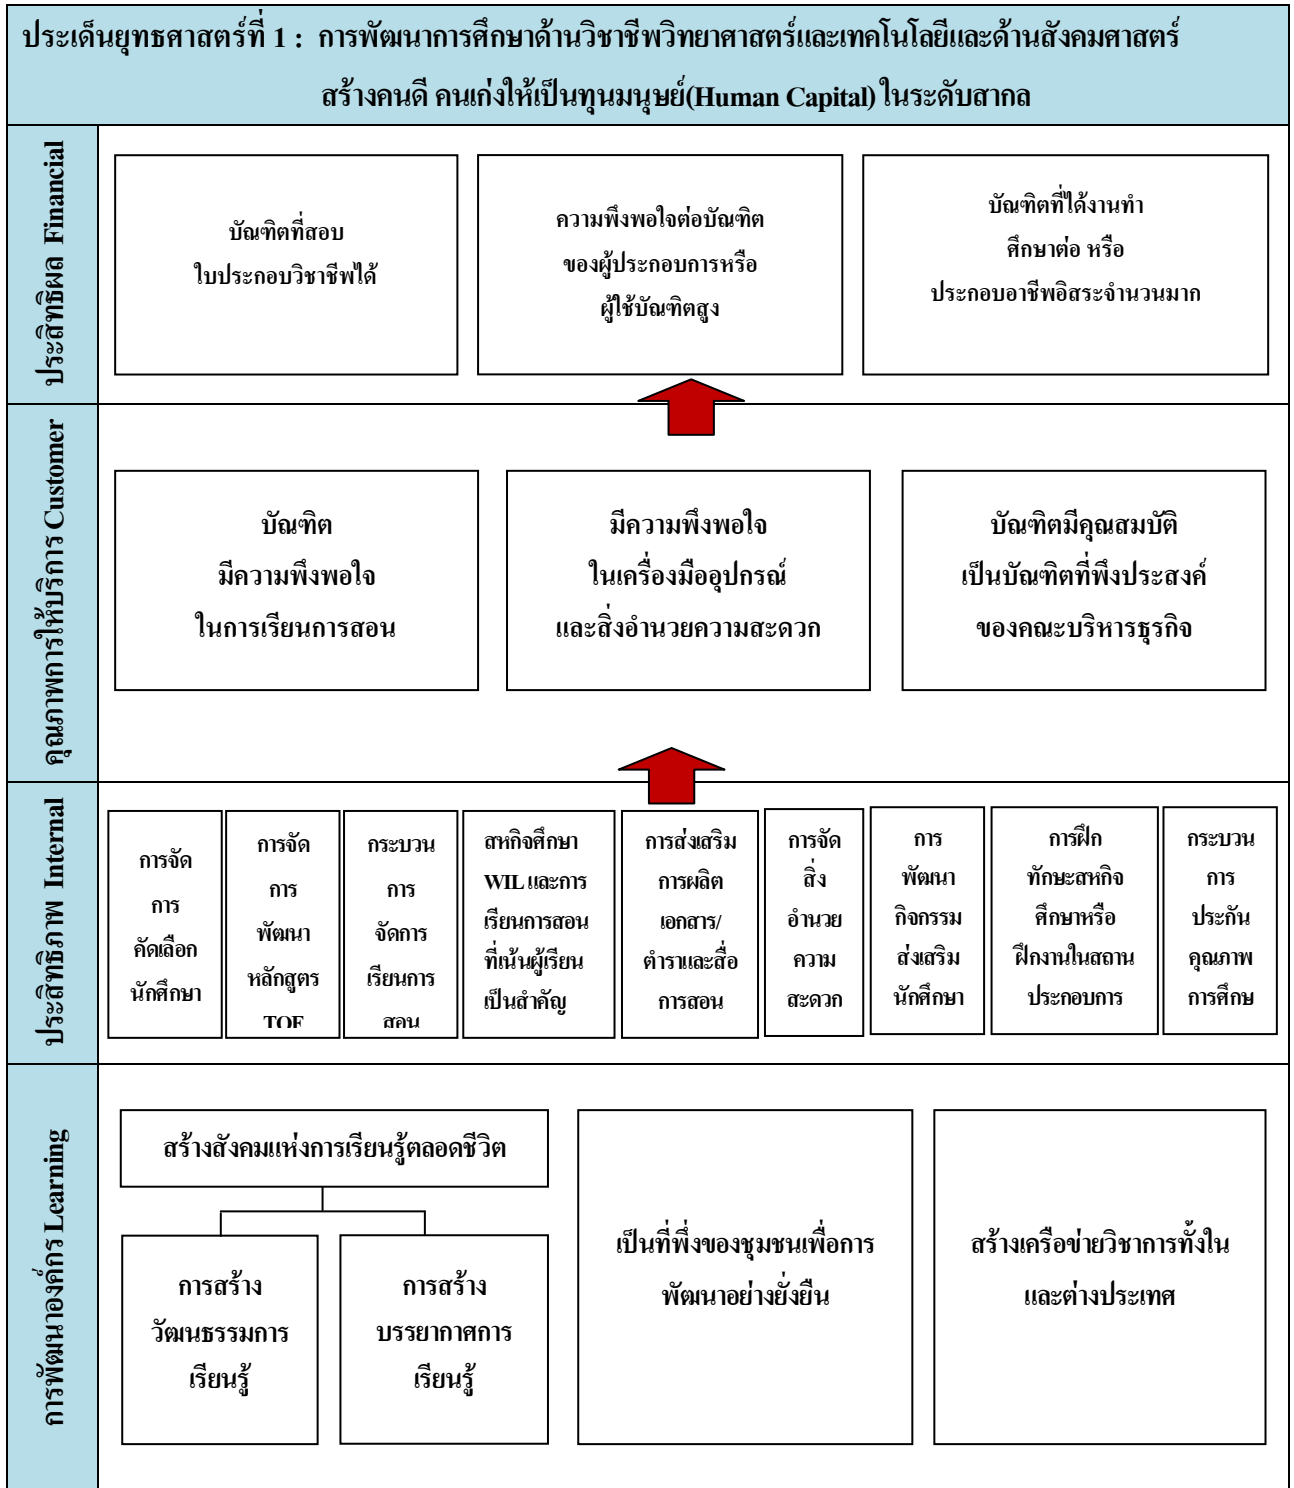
ประเด็นยุทธศาสตร์ที่ 1 : การพัฒนาการศึกษาด้านวิชาชีพวิทยาศาสตร์และเทคโนโลยีและด้านสังคมศาสตร์ สร้างคนดี คนเก่งให้เป็นทุนมนุษย์(Human Capital) ในระดับสากล

ประสิทธิผล Financial

บัณฑิตที่สอบใบประกอบวิชาชีพได้

ความพึงพอใจต่อบัณฑิตของผู้ประกอบการหรือผู้ใช้บัณฑิตสูง

บัณฑิตที่ได้งานทำ ศึกษาต่อ หรือ ประกอบอาชีพอิสระจำนวนมาก

คุณภาพการให้บริการ Customer

บัณฑิต มีความพึงพอใจ ในการเรียนการสอน

มีความพึงพอใจ ในเครื่องมืออุปกรณ์ และสิ่งอำนวยความสะดวก

บัณฑิตมีคุณสมบัติ เป็นบัณฑิตที่พึงประสงค์ ของคณะบริหารธุรกิจ

ประสิทธิภาพ Internal

การจัดการคัดเลือกนักศึกษา

การจัดการพัฒนาหลักสูตร TQF

กระบวนการจัดการเรียนการสอน

สหกิจศึกษา WIL และการเรียนการสอนที่เน้นผู้เรียนเป็นสำคัญ

การส่งเสริมการผลิตเอกสาร/ตำราและสื่อการสอน

การจัดสิ่งอำนวยความสะดวก

การพัฒนากิจกรรมส่งเสริมนักศึกษา

การฝึกทักษะสหกิจศึกษาหรือฝึกงานในสถานประกอบการ

กระบวนการประกันคุณภาพการศึกษ

การพัฒนาองค์กร Learning

สร้างสังคมแห่งการเรียนรู้ตลอดชีวิต

การสร้างวัฒนธรรมการเรียนรู้

การสร้างบรรยากาศการเรียนรู้

เป็นที่พึ่งของชุมชนเพื่อการพัฒนาอย่างยั่งยืน

สร้างเครือข่ายวิชาการทั้งในและต่างประเทศ